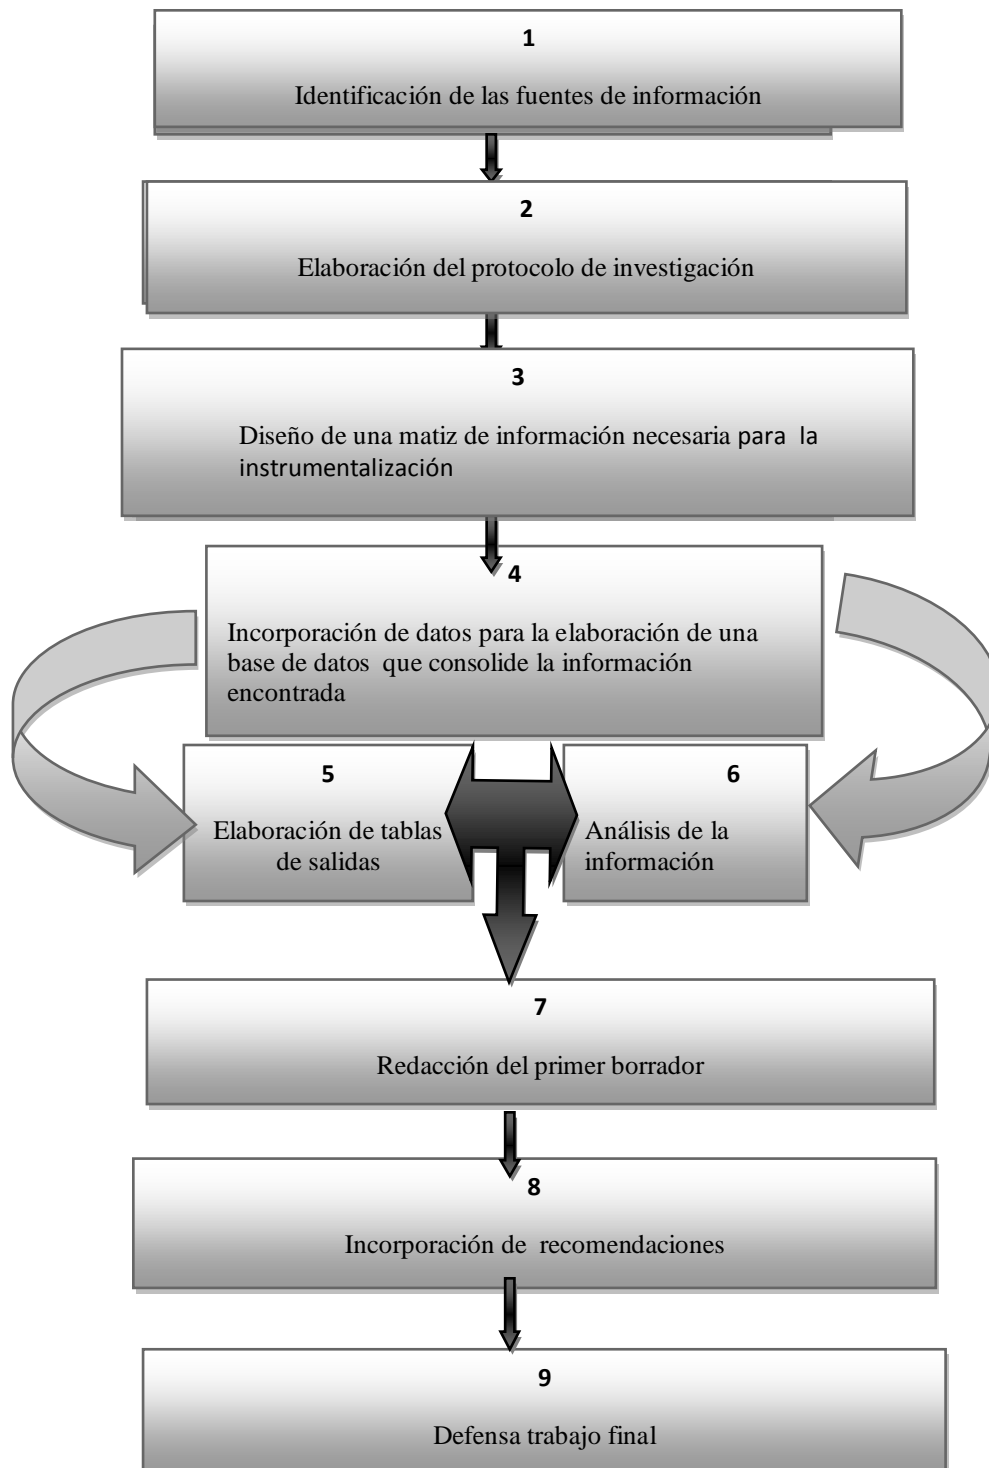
1

Identificación de las fuentes de información

2

Elaboración del protocolo de investigación

3

Diseño de una matiz de información necesaria para la instrumentalización

4

Incorporación de datos para la elaboración de una base de datos que consolide la información encontrada

5

Elaboración de tablas de salidas

6

Análisis de la información

7

Redacción del primer borrador

8

Incorporación de recomendaciones

9

Defensa trabajo final